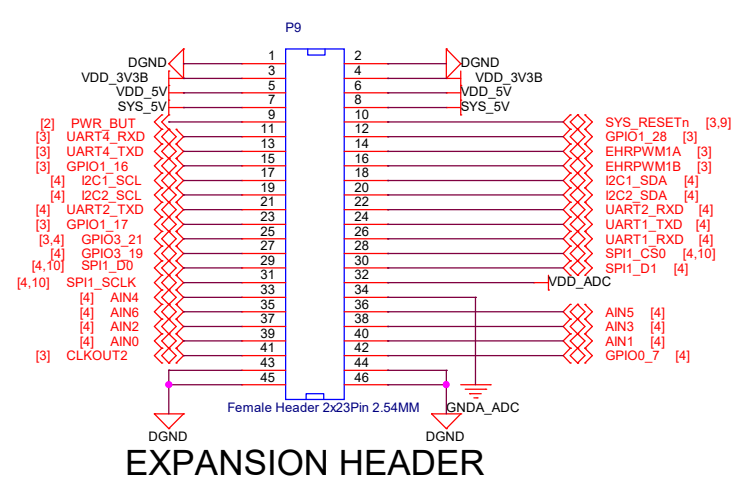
P9

DGND 1 2 DGND
VDD_3V3B 3 4 VDD_3V3B
VDD_5V 5 6 VDD_5V
SYS_5V 7 8 SYS_5V
[2] PWR_BUT 9 10 SYS_RESETn [3,9]
[3] UART4_RXD 11 12 GPIO1_28 [3]
[3] UART4_TXD 13 14 EHRPWM1A [3]
[3] GPIO1_16 15 16 EHRPWM1B [3]
[4] I2C1_SCL 17 18 I2C1_SDA [4]
[4] I2C2_SCL 19 20 I2C2_SDA [4]
[4] UART2_TXD 21 22 UART2_RXD [4]
[3] GPIO1_17 23 24 UART1_TXD [4]
[3,4] GPIO3_21 25 26 UART1_RXD [4]
[4] GPIO3_19 27 28 SPI1_CS0 [4,10]
[4,10] SPI1_D0 29 30 SPI1_D1 [4]
[4,10] SPI1_SCLK 31 32 VDD_ADC
[4] AIN4 33 34
[4] AIN6 35 36 AIN5 [4]
[4] AIN2 37 38 AIN3 [4]
[4] AIN0 39 40 AIN1 [4]
[3] CLKOUT2 41 42 GPIO0_7 [4]
43 44
45 46

Female Header 2x23Pin 2.54MM
GNDA_ADC
DGND DGND

EXPANSION HEADER